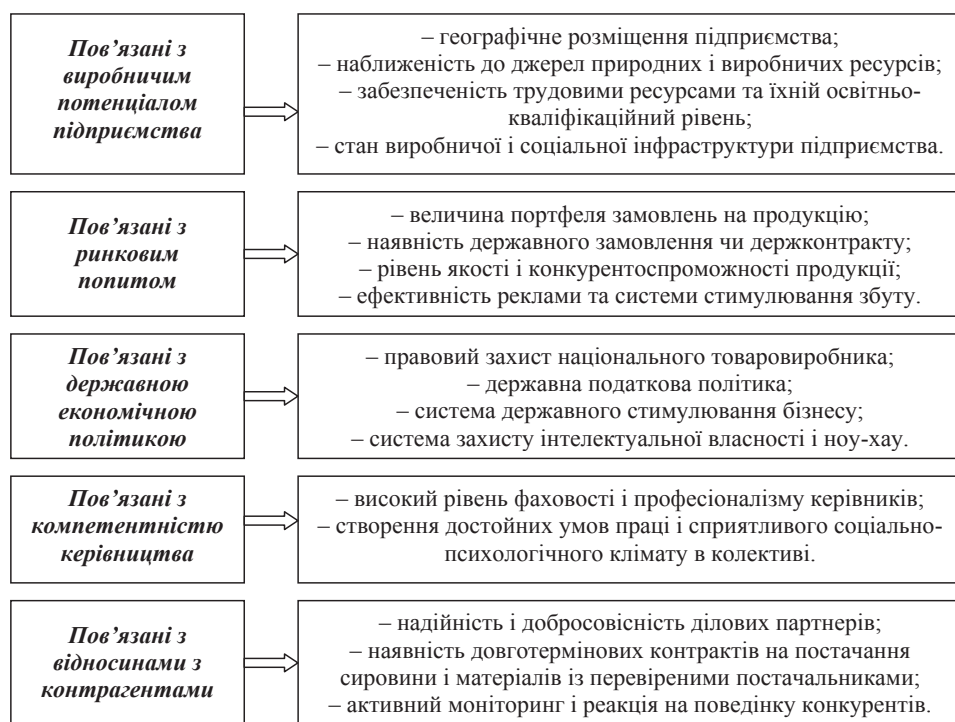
Пов'язані з виробничим потенціалом підприємства

– географічне розміщення підприємства;
– наближеність до джерел природних і виробничих ресурсів;
– забезпеченість трудовими ресурсами та їхній освітньо-кваліфікаційний рівень;
– стан виробничої і соціальної інфраструктури підприємства.

Пов'язані з ринковим попитом

– величина портфеля замовлень на продукцію;
– наявність державного замовлення чи держконтракту;
– рівень якості і конкурентоспроможності продукції;
– ефективність реклами та системи стимулювання збуту.

Пов'язані з державною економічною політикою

– правовий захист національного товаровиробника;
– державна податкова політика;
– система державного стимулювання бізнесу;
– система захисту інтелектуальної власності і ноу-хау.

Пов'язані з компетентністю керівництва

– високий рівень фаховості і професіоналізму керівників;
– створення достойних умов праці і сприятливого соціально-психологічного клімату в колективі.

Пов'язані з відносинами з контрагентами

– надійність і добросовісність ділових партнерів;
– наявність довгострокових контрактів на постачання сировини і матеріалів із перевіреними постачальниками;
– активний моніторинг і реакція на поведінку конкурентів.